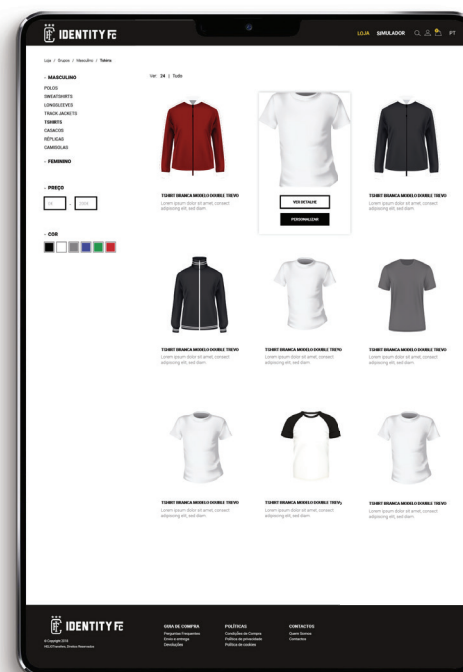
IDENTITY FC

LOJA SIMULADOR PT

Loja / Grupos / Masculino / Tshirts

Ver: 24 | Tudo

- MASCULINO
POLOS
SWEATSHIRTS
LONGSLEEVES
TRACK JACKETS
TSHIRTS
CASACOS
RÉPLICAS
CAMISOLAS

- FEMININO

- PREÇO

- COR

TSHIRT BRANCA MODELO DOUBLE TREVO
Lorem ipsum dolor sit amet, consect adipiscing elit, sed diam

VER DETALHE
PERSONALIZAR

TSHIRT BRANCA MODELO DOUBLE TREVO
Lorem ipsum dolor sit amet, consect adipiscing elit, sed diam

TSHIRT BRANCA MODELO DOUBLE TREVO
Lorem ipsum dolor sit amet, consect adipiscing elit, sed diam

TSHIRT BRANCA MODELO DOUBLE TREVO
Lorem ipsum dolor sit amet, consect adipiscing elit, sed diam

TSHIRT BRANCA MODELO DOUBLE TREVO
Lorem ipsum dolor sit amet, consect adipiscing elit, sed diam

TSHIRT BRANCA MODELO DOUBLE TREVO
Lorem ipsum dolor sit amet, consect adipiscing elit, sed diam

TSHIRT BRANCA MODELO DOUBLE TREVO
Lorem ipsum dolor sit amet, consect adipiscing elit, sed diam

TSHIRT BRANCA MODELO DOUBLE TREVO
Lorem ipsum dolor sit amet, consect adipiscing elit, sed diam

IDENTITY FC
© Copyright 2016
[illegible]

GUIA DE COMPRA
Perguntas Frequentes
Envio e entrega
Devoluções

POLÍTICAS
Condições de Compra
Política de privacidade
Política de cookies

CONTACTOS
Quem Somos
Contactos